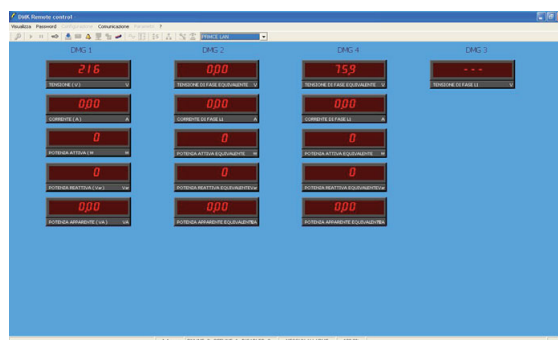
DMK Remote control

Visualizza Password Configurazione Comunicazione Finestre ?

PRIMO LAN

DMG 1

216

TENSIONE ( V ) V

0,00

CORRENTE ( A ) A

0

POTENZA ATTIVA ( W ) W

0

POTENZA REATTIVA ( Var ) Var

0,00

POTENZA APPARENTE ( VA ) VA

DMG 2

0,00

TENSIONE DI FASE EQUIVALENTE V

0,00

CORRENTE DI FASE L1 A

0

POTENZA ATTIVA EQUIVALENTE W

0

POTENZA REATTIVA EQUIVALENTE Var

0,00

POTENZA APPARENTE EQUIVALENTE VA

DMG 4

75,9

TENSIONE DI FASE EQUIVALENTE V

0,00

CORRENTE DI FASE L1 A

0

POTENZA ATTIVA EQUIVALENTE W

0

POTENZA REATTIVA EQUIVALENTE Var

0,00

POTENZA APPARENTE EQUIVALENTE VA

DMG 3

- - -

TENSIONE DI FASE L1 V

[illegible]